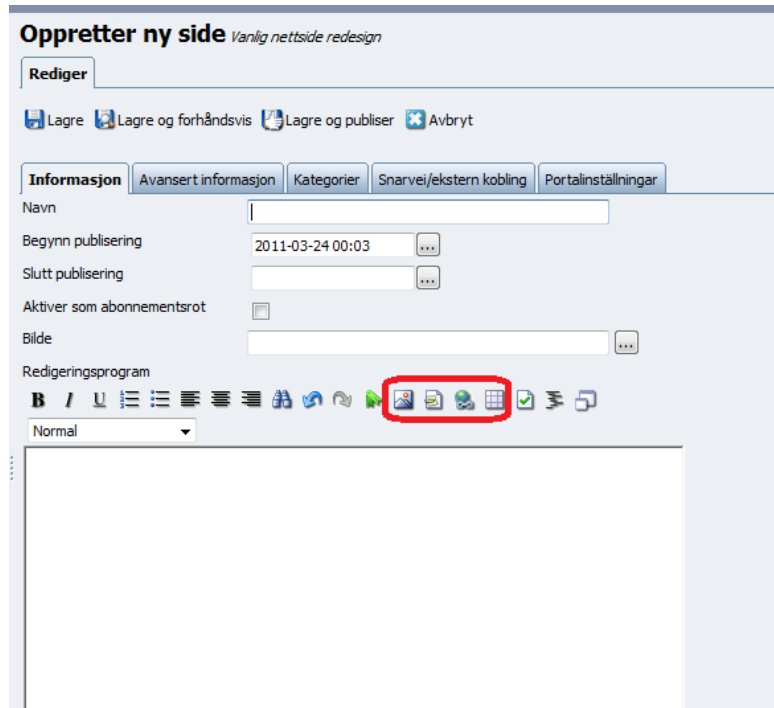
Oppretter ny side Vanlig nettside redesign

Rediger

Lagre Lagre og forhåndsvis Lagre og publiser Avbryt

Informasjon | Avansert informasjon | Kategorier | Snarvei/ekstern kobling | Portalinställningar

Navn

Begynn publisering 2011-03-24 00:03 ...

Slutt publisering ...

Aktiver som abonnementsrot

Bilde ...

Redigeringsprogram

B I U

Normal